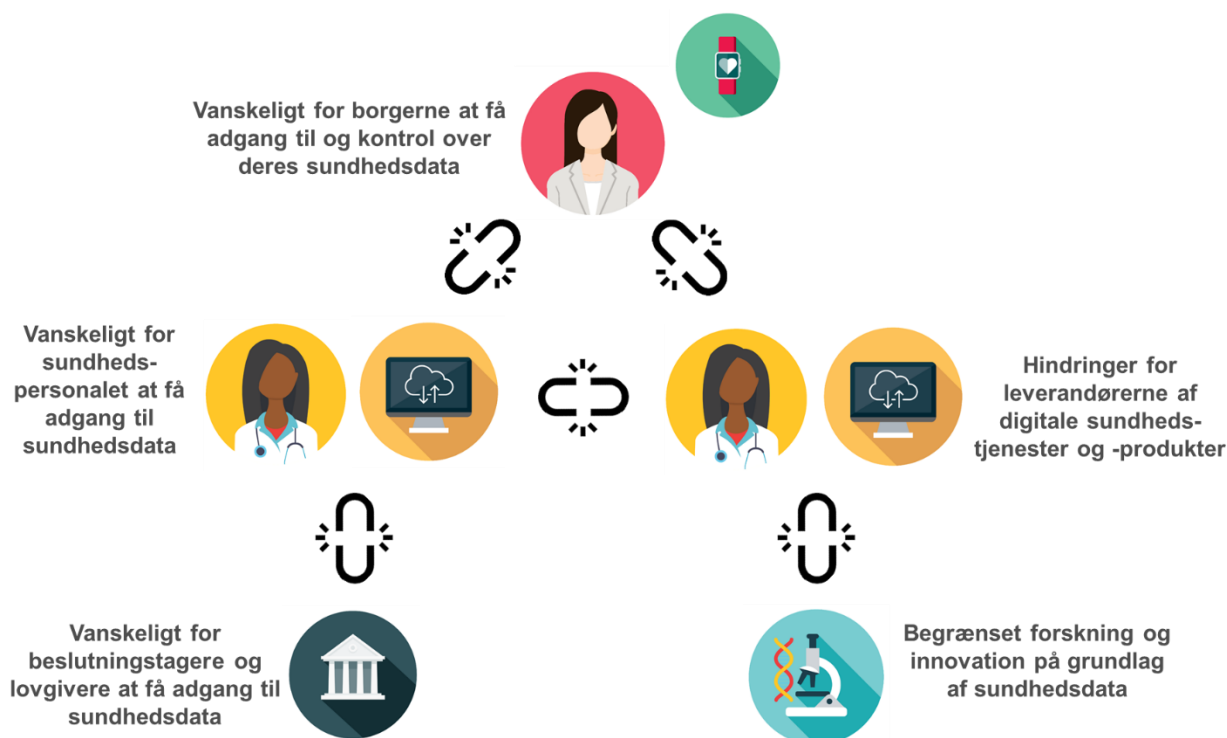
Vanskeligt for borgerne at få adgang til og kontrol over deres sundhedsdata

Vanskeligt for sundheds-personalet at få adgang til sundhedsdata

Hindringer for leverandørerne af digitale sundheds-tjenester og -produkter

Vanskeligt for beslutningstagere og lovgivere at få adgang til sundhedsdata

Begrænset forskning og innovation på grundlag af sundhedsdata